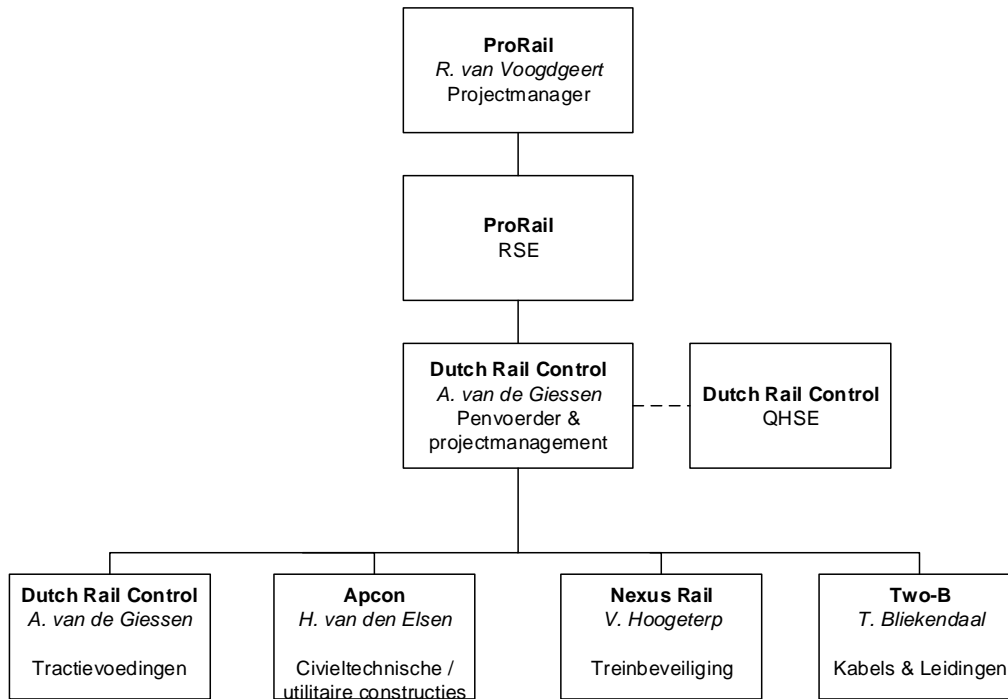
ProRail
R. van Voogdgeert
Projectmanager

ProRail
RSE

Dutch Rail Control
A. van de Giessen
Penvoerder & projectmanagement

Dutch Rail Control
QHSE

Dutch Rail Control
A. van de Giessen
Tractievoedingen

Apcon
H. van den Elsen
Civieltechnische / utilitaire constructies

Nexus Rail
V. Hoogeterp
Treinbeveiliging

Two-B
T. Bliekendaal
Kabels & Leidingen